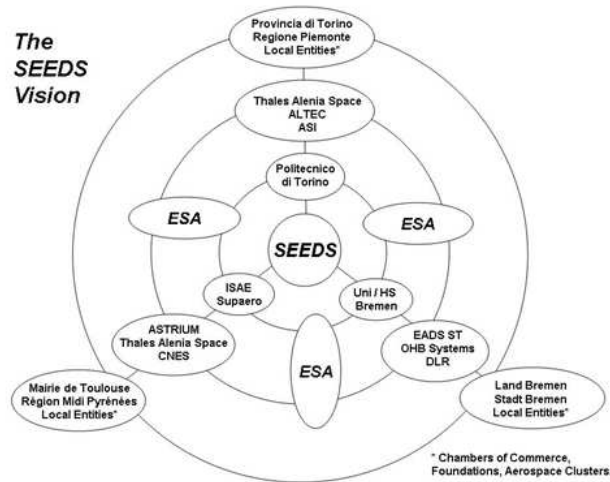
The SEEDS Vision

Provincia di Torino
Regione Piemonte
Local Entities*

Thales Alenia Space
ALTEC
ASI

Politecnico di Torino

ESA

ESA

SEEDS

ISAE Supaero

Uni / HS Bremen

ASTRIUM
Thales Alenia Space
CNES

ESA

EADS ST
OHB Systems
DLR

Mairie de Toulouse
Région Midi Pyrénées
Local Entities*

Land Bremen
Stadt Bremen
Local Entities*

* Chambers of Commerce, Foundations, Aerospace Clusters